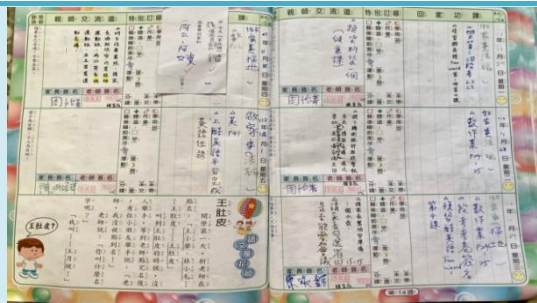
親師交流道
特叮嚀
回家功課
親師交流道
特叮嚀
回家功課
家長簽名
老師簽名
家長簽名
老師簽名
家長簽名
老師簽名
家長簽名
老師簽名
家長簽名
老師簽名
家長簽名
老師簽名
王肚皮
王肚皮
月
日
星期
月
日
星期
月
日
星期
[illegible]